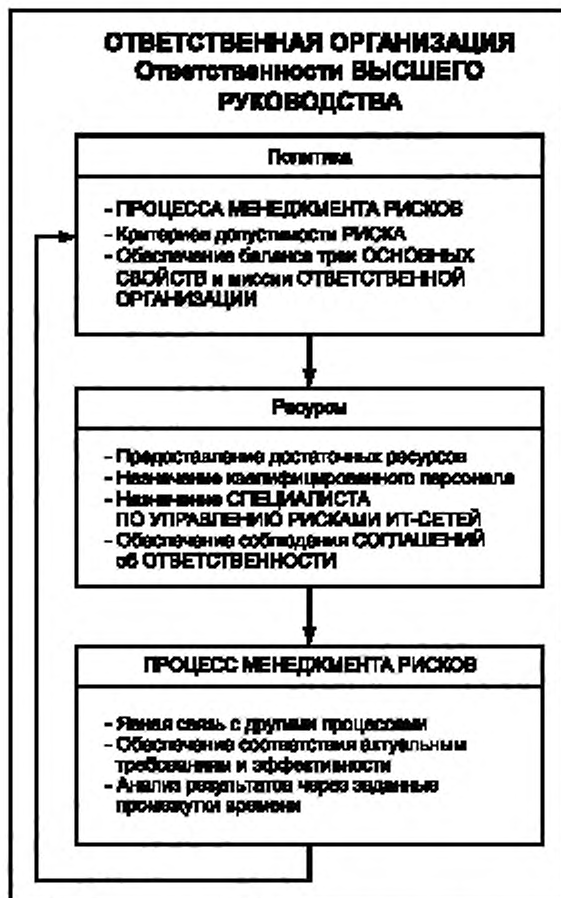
ОТВЕТСТВЕННАЯ ОРГАНИЗАЦИЯ
Ответственности ВЫСШЕГО РУКОВОДСТВА

Политика

- ПРОЦЕССА МЕНЕДЖМЕНТА РИСКОВ
- Критериев допустимости РИСКА
- Обеспечение баланса трех ОСНОВНЫХ СВОЙСТВ и миссии ОТВЕТСТВЕННОЙ ОРГАНИЗАЦИИ

Ресурсы

- Предоставление достаточных ресурсов
- Назначение квалифицированного персонала
- Назначение СПЕЦИАЛИСТА ПО УПРАВЛЕНИЮ РИСКАМИ ИТ-СЕТЕЙ
- Обеспечение соблюдения СОГЛАШЕНИЙ об ОТВЕТСТВЕННОСТИ

ПРОЦЕСС МЕНЕДЖМЕНТА РИСКОВ

- Явная связь с другими процессами
- Обеспечение соответствия актуальным требованиям и эффективности
- Анализ результатов через заданные промежутки времени